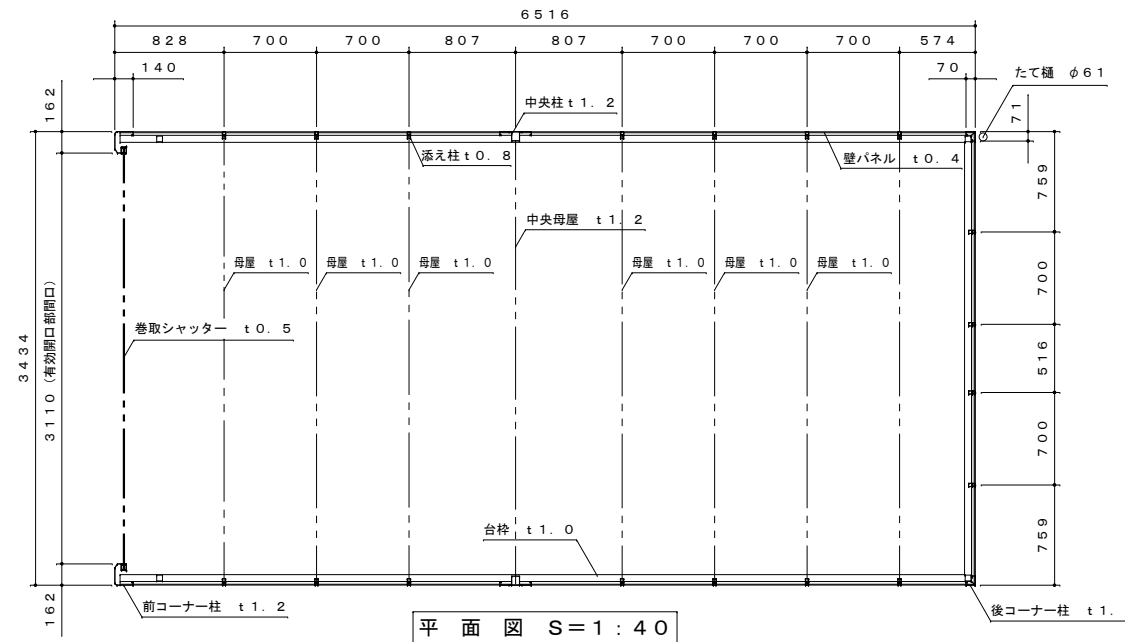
6516

828
700
700
807
807
700
700
700
574

140
70

たて樋 φ61

162
71

中央柱t1.2

添え柱t0.8

壁パネル t0.4

759

中央母屋 t1.2

母屋 t1.0
母屋 t1.0
母屋 t1.0
母屋 t1.0
母屋 t1.0
母屋 t1.0

700

3434

3110（有効開口部間口）

巻取シャッター t0.5

516

700

台枠 t1.0

759

162

前コーナー柱 t1.2

平 面 図 S=1:40

後コーナー柱 t1.